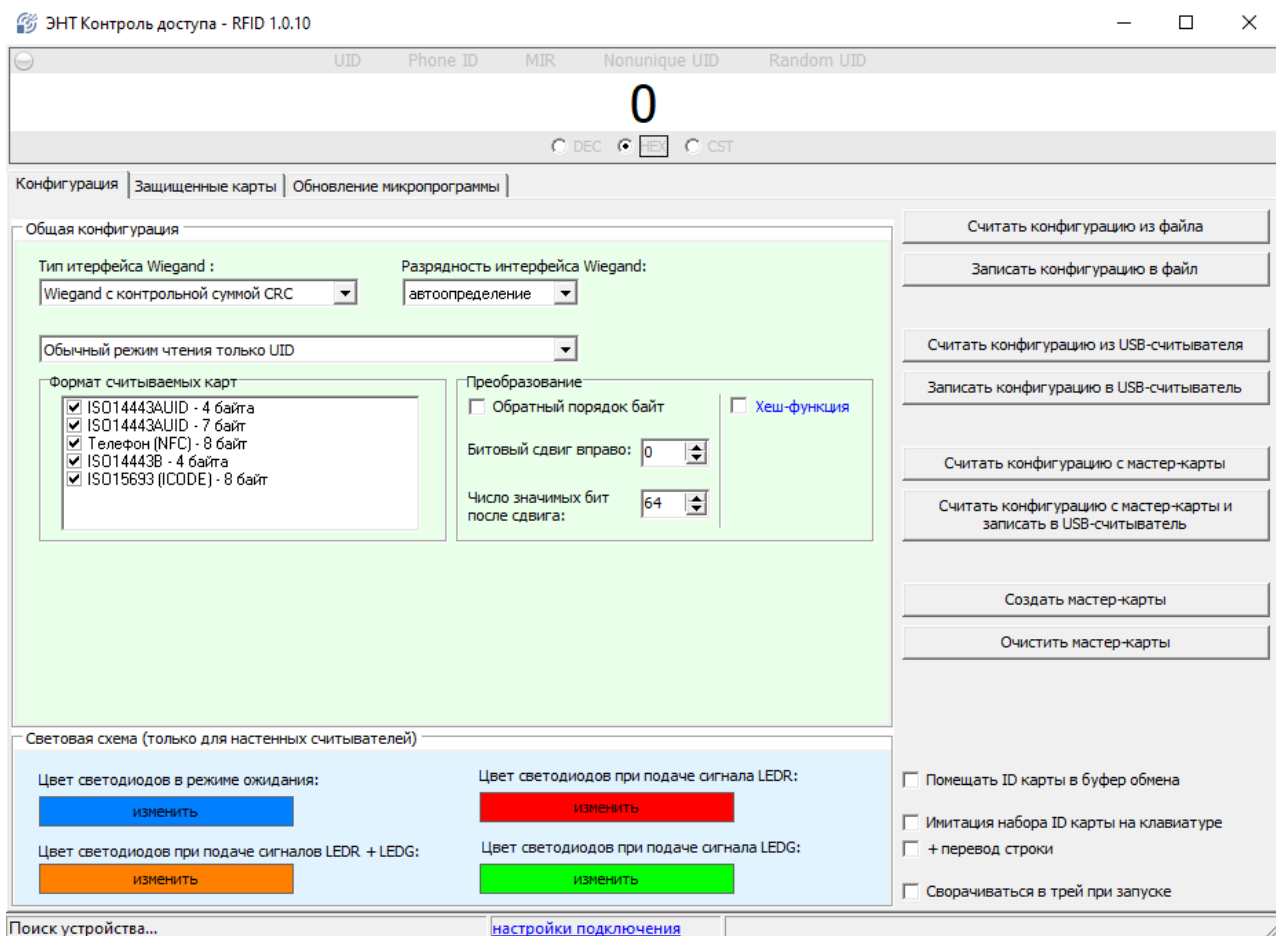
ЭНТ Контроль доступа - RFID 1.0.10

UID Phone ID MIR Nonunique UID Random UID

0

DEC HEX CST

Конфигурация | Защищенные карты | Обновление микропрограммы

Общая конфигурация

Тип итерфейса Wiegand :
Wiegand с контрольной суммой CRC

Разрядность интерфейса Wiegand:
автоопределение

Обычный режим чтения только UID

Формат считываемых карт
ISO14443AUID - 4 байта
ISO14443AUID - 7 байт
Телефон (NFC) - 8 байт
ISO14443B - 4 байта
ISO15693 (ICODE) - 8 байт

Преобразование
Обратный порядок байт
Хеш-функция
Битовый сдвиг вправо: 0
Число значимых бит после сдвига: 64

Считать конфигурацию из файла
Записать конфигурацию в файл
Считать конфигурацию из USB-считывателя
Записать конфигурацию в USB-считыватель
Считать конфигурацию с мастер-карты
Считать конфигурацию с мастер-карты и записать в USB-считыватель
Создать мастер-карты
Очистить мастер-карты

Световая схема (только для настенных считывателей)

Цвет светодиодов в режиме ожидания:
изменить
Цвет светодиодов при подаче сигнала LEDR:
изменить
Цвет светодиодов при подаче сигналов LEDR + LEDG:
изменить
Цвет светодиодов при подаче сигнала LEDG:
изменить

Помещать ID карты в буфер обмена
Имитация набора ID карты на клавиатуре
+ перевод строки
Сворачиваться в трей при запуске

Поиск устройства...
настройки подключения